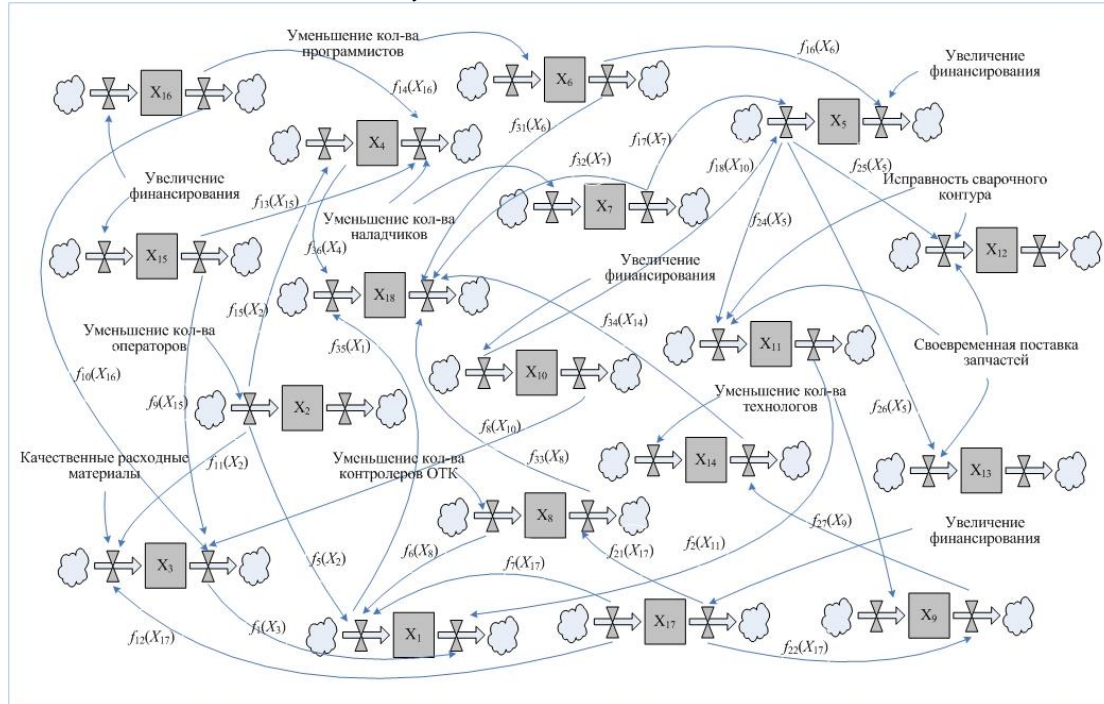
Уменьшение кол-ва программистов

$f_{16}(X_6)$

Увеличение финансирования

$X_{16}$

$X_6$

$f_{14}(X_{16})$

$X_5$

$X_4$

$f_{31}(X_6)$

$f_{17}(X_7)$

$f_{32}(X_7)$

$f_{18}(X_{10})$

$f_{25}(X_5)$

Увеличение финансирования

$f_{13}(X_{15})$

Исправность сварочного контура

$X_7$

Уменьшение кол-ва наладчиков

$X_{15}$

$f_{24}(X_5)$

$X_{12}$

$f_{36}(X_4)$

Увеличение финансирования

$X_{18}$

$f_{15}(X_2)$

$f_{34}(X_{14})$

Уменьшение кол-ва операторов

$X_{11}$

$f_{35}(X_1)$

Своевременная поставка запчастей

$X_{10}$

$f_{10}(X_{16})$

Уменьшение кол-ва технологов

$f_9(X_{15})$

$X_2$

$f_8(X_{10})$

$f_{26}(X_5)$

$f_{11}(X_2)$

$f_{33}(X_8)$

$X_{14}$

Качественные расходные материалы

Уменьшение кол-ва контролеров ОТК

$X_{13}$

$X_8$

$f_{27}(X_9)$

Увеличение финансирования

$f_2(X_{11})$

$f_{21}(X_{17})$

$f_6(X_8)$

$X_3$

$f_5(X_2)$

$f_7(X_{17})$

$X_{17}$

$X_9$

$f_{12}(X_{17})$

$f_1(X_3)$

$X_1$

$f_{22}(X_{17})$